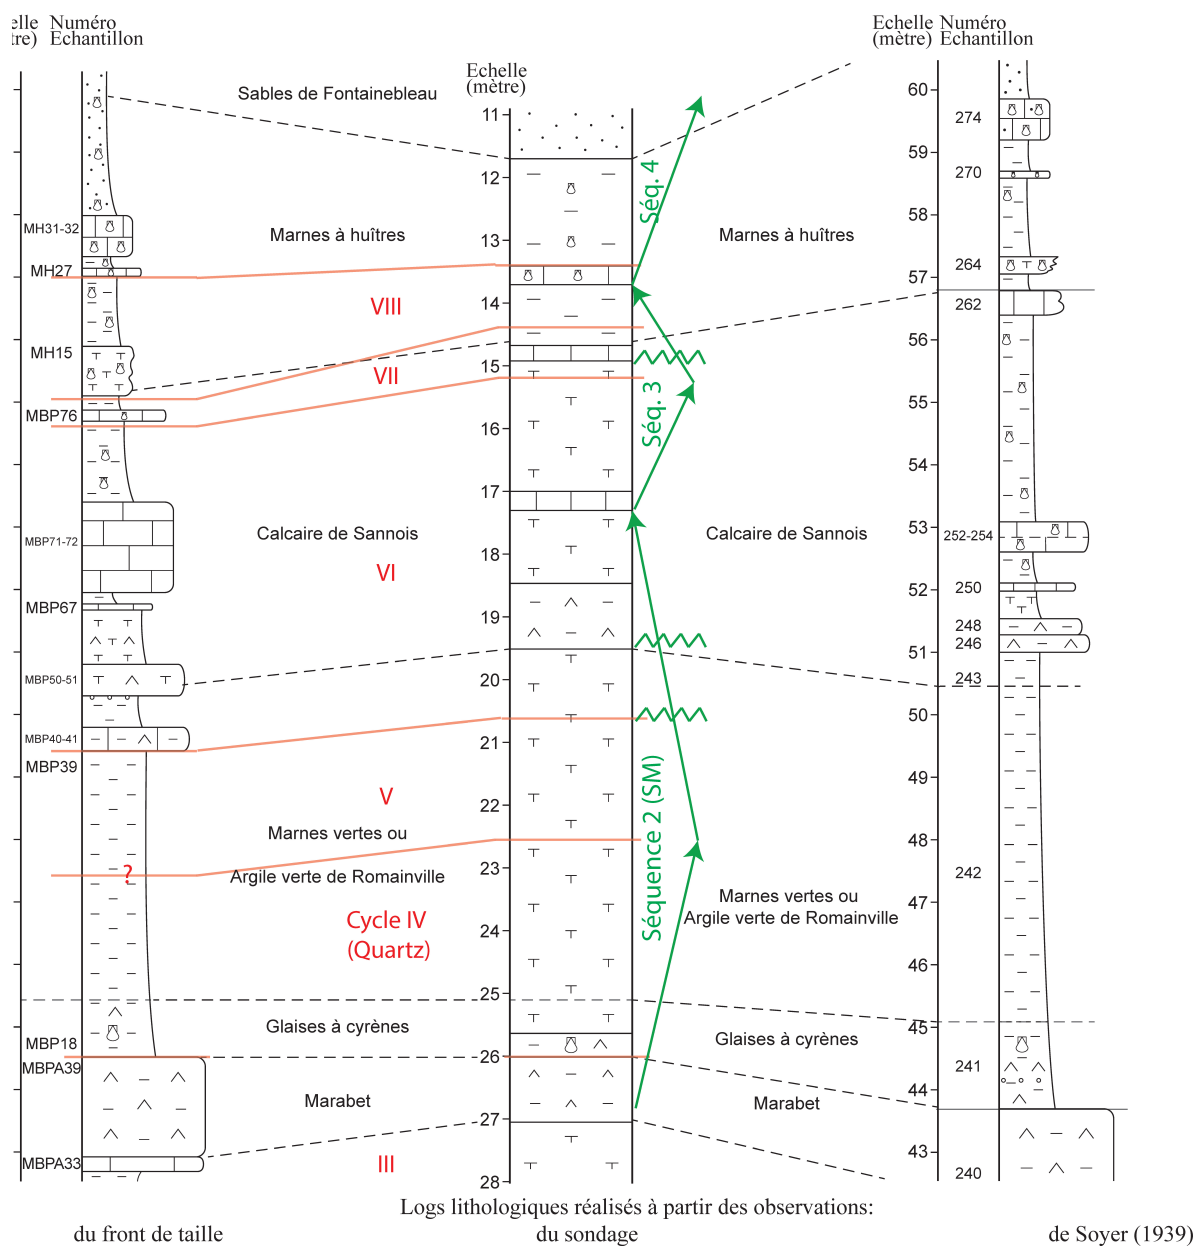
elle Numéro
tre) Echantillon

Echelle (mètre)

Echelle Numéro
(mètre) Echantillon

Sables de Fontainebleau

11
12
13
14
15
16
17
18
19
20
21
22
23
24
25
26
27
28

Séq. 4
Séq. 3
Séquence 2 (SM)

MH31-32
MH27
MH15
MBP76
MBP71-72
MBP67
MBP50-51
MBP40-41
MBP39
MBP18
MBPA39
MBPA33

Marnes à huîtres
VIII
VII
Calcaire de Sannois
VI
V
Marnes vertes ou
?
Argile verte de Romainville
Cycle IV
(Quartz)
Glaises à cyrènes
Marabet
III

Marnes à huîtres
Calcaire de Sannois
Marnes vertes ou
Argile verte de Romainville
Glaises à cyrènes
Marabet

60
59
58
57
56
55
54
53
52
51
50
49
48
47
46
45
44
43

274
270
264
262
252-254
250
248
246
243
242
241
240

Logs lithologiques réalisés à partir des observations:
du front de taille
du sondage
de Soyer (1939)